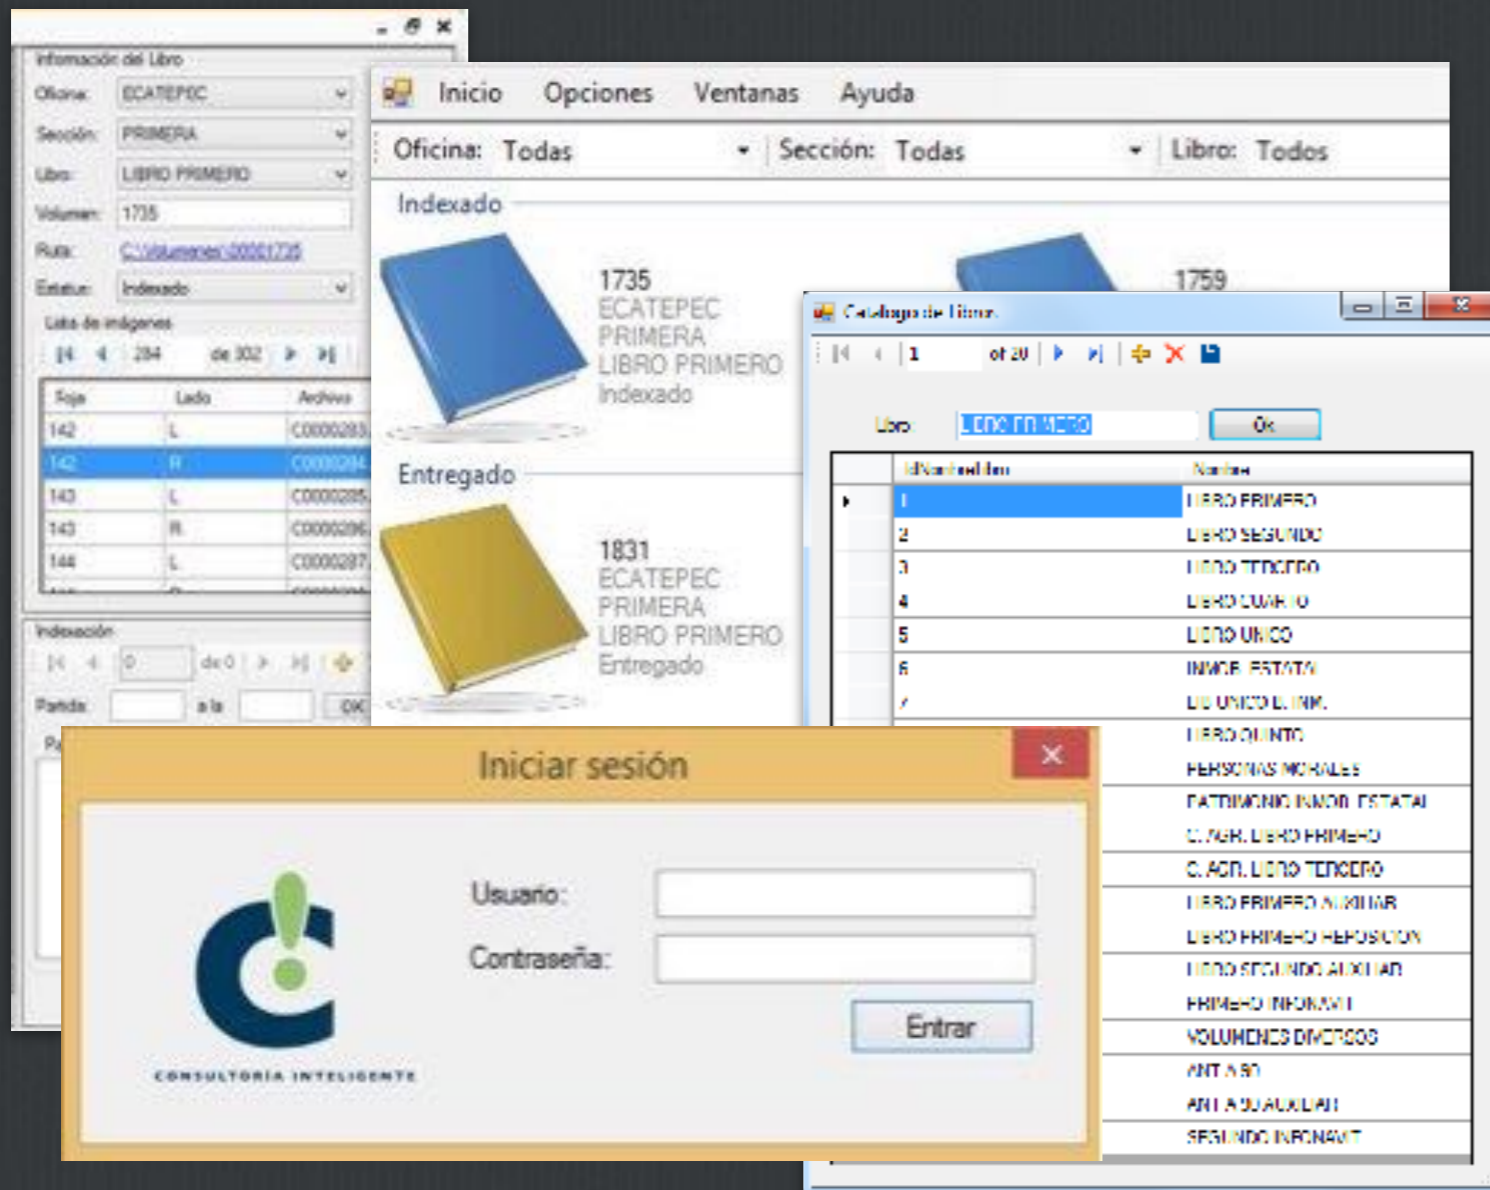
Información del Libro
Oficina: ECATEPEC
Sección: PRIMERA
Libro: LIBRO PRIMERO
Volumen: 1735
Ruta: C:\Volumenes\00001735
Estatus: Indexado
Lista de imágenes
284 de 302

| Foja | Lado | Archivo |
|---|---|---|
| 142 | L | C0000283 |
| 142 | R | C0000284 |
| 143 | L | C0000285 |
| 143 | R | C0000286 |
| 144 | L | C0000287 |

Indexación
0 de 0
Partida a la OK

Inicio Opciones Ventanas Ayuda
Oficina: Todas Sección: Todas Libro: Todos
Indexado
1735
ECATEPEC
PRIMERA
LIBRO PRIMERO
Indexado
1759
Entregado
1831
ECATEPEC
PRIMERA
LIBRO PRIMERO
Entregado

Catalogo de Libros
1 of 20
Libro LIBRO PRIMERO Ok

| IdNombreLibro | Nombre |
|---|---|
| 1 | LIBRO PRIMERO |
| 2 | LIBRO SEGUNDO |
| 3 | LIBRO TERCERO |
| 4 | LIBRO CUARTO |
| 5 | LIBRO UNICO |
| 6 | INMOB. ESTATAL |
| 7 | LIB UNICO D. INM. |
| | LIBRO QUINTO |
| | PERSONAS MORALES |
| | PATRIMONIO INMOB. ESTATAL |
| | C. AGR. LIBRO PRIMERO |
| | C. AGR. LIBRO TERCERO |
| | LIBRO PRIMERO AUXILIAR |
| | LIBRO PRIMERO REPOSICION |
| | LIBRO SEGUNDO AUXILIAR |
| | PRIMERO INFONAVIT |
| | VOLUMENES DIVERSOS |
| | ANT A 80 |
| | ANT A 80 AUXILIAR |
| | SEGUNDO INFONAVIT |

Iniciar sesión
Usuario:
Contraseña:
Entrar
CONSULTORÍA INTELIGENTE